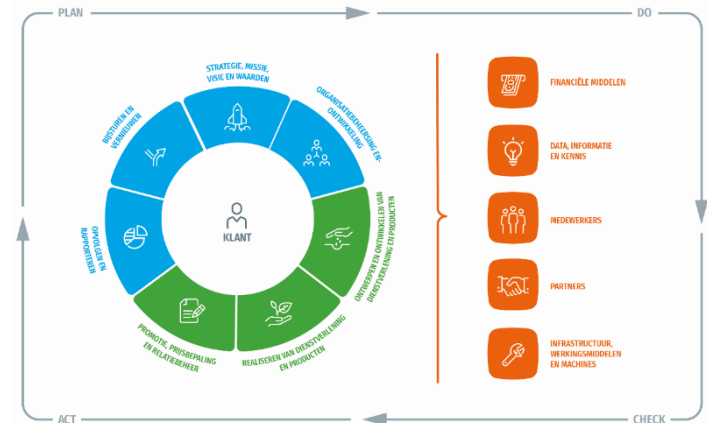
PLAN

DO

CHECK

ACT

STRATEGIE, MISSIE, VISIE EN WAARDEN

ORGANISATIEGEHEUGEN EN ONTWIKKELING

ONTWERPEN EN ONTWIKKELEN VAN DIENSTVERLENING EN PRODUCTEN

REALISEREN VAN DIENSTVERLENING EN PRODUCTEN

PROMOTIE, PRIJSBEPALING EN RELATIEBEHEER

OPVOLGEN EN RAPPORTEREN

BIJSTUREN EN VERNIEUWEN

KLANT

FINANCIËLE MIDDELEN

DATA, INFORMATIE EN KENNIS

MEDEWERKERS

PARTNERS

INFRASTRUCTUUR, WERKINGSMIDDELEN EN MACHINES